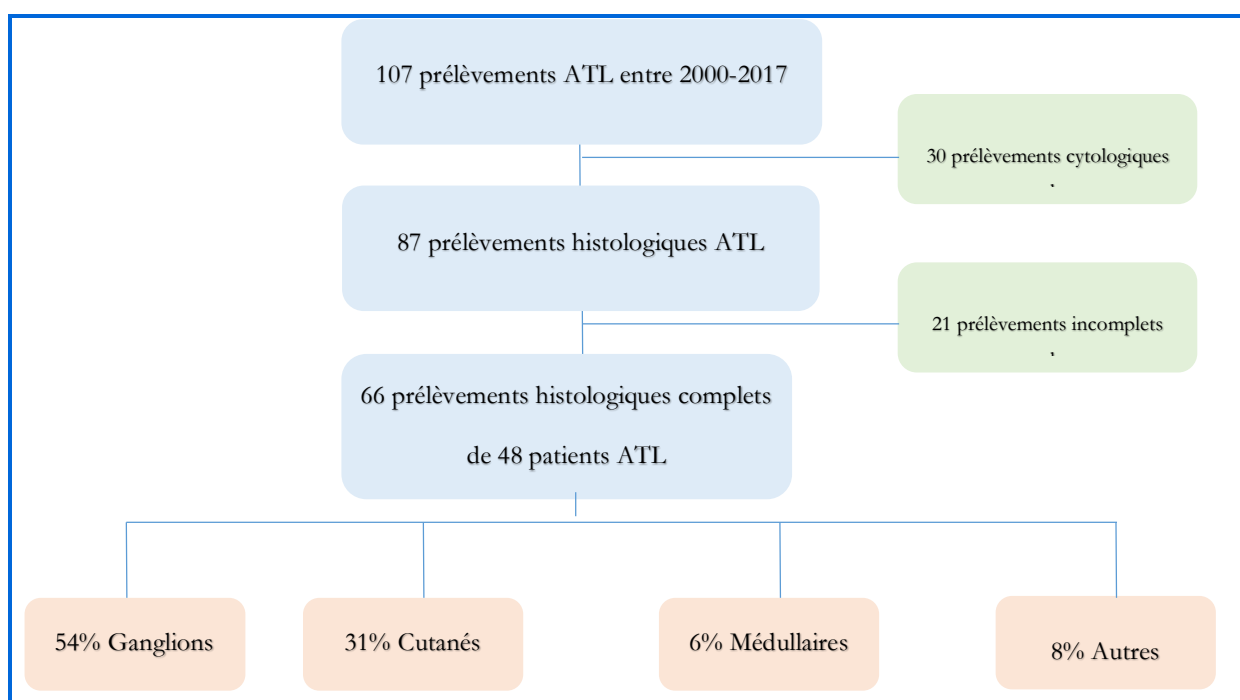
107 prélèvements ATL entre 2000-2017

30 prélèvements cytologiques
.

87 prélèvements histologiques ATL

21 prélèvements incomplets
,

66 prélèvements histologiques complets de 48 patients ATL

54% Ganglions

31% Cutanés

6% Médullaires

8% Autres